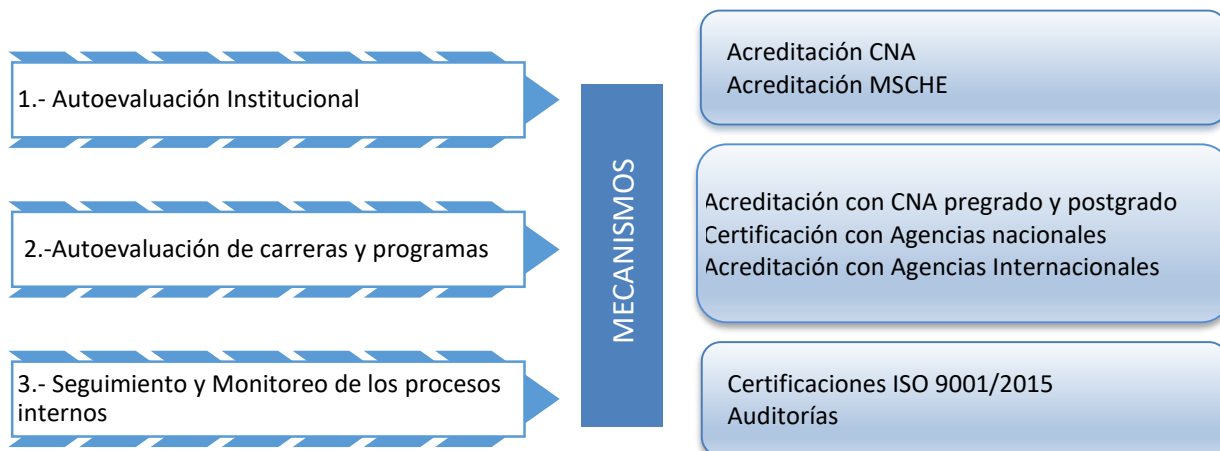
1.- Autoevaluación Institucional

2.-Autoevaluación de carreras y programas

3.- Seguimiento y Monitoreo de los procesos internos

MECANISMOS

Acreditación CNA
Acreditación MSCHE

Acreditación con CNA pregrado y postgrado
Certificación con Agencias nacionales
Acreditación con Agencias Internacionales

Certificaciones ISO 9001/2015
Auditorías